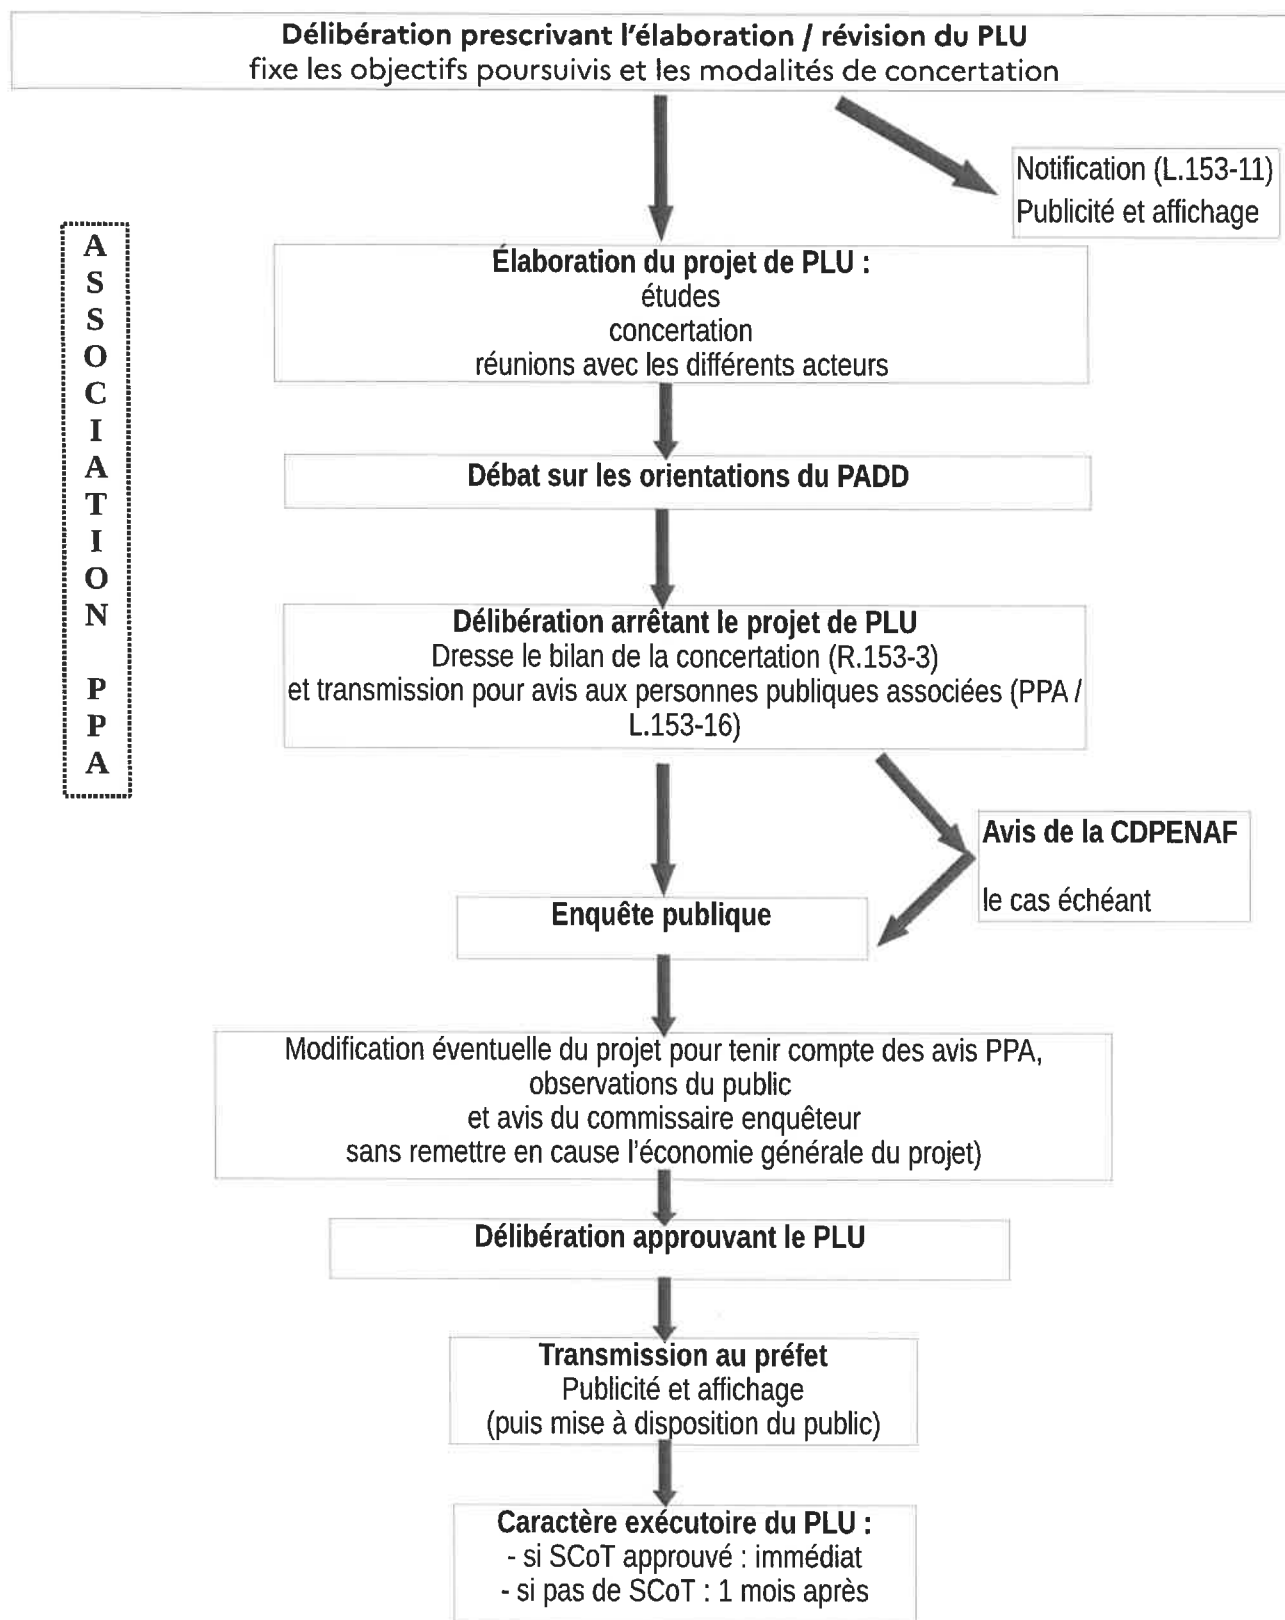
Délibération prescrivant l'élaboration / révision du PLU
fixe les objectifs poursuivis et les modalités de concertation

Notification (L.153-11)
Publicité et affichage

ASSOCIATION PPA

Élaboration du projet de PLU :
études
concertation
réunions avec les différents acteurs

Débat sur les orientations du PADD

Délibération arrêtant le projet de PLU
Dresse le bilan de la concertation (R.153-3)
et transmission pour avis aux personnes publiques associées (PPA / L.153-16)

Avis de la CDPENAF

le cas échéant

Enquête publique

Modification éventuelle du projet pour tenir compte des avis PPA,
observations du public
et avis du commissaire enquêteur
sans remettre en cause l'économie générale du projet)

Délibération approuvant le PLU

Transmission au préfet
Publicité et affichage
(puis mise à disposition du public)

Caractère exécutoire du PLU :
- si SCoT approuvé : immédiat
- si pas de SCoT : 1 mois après